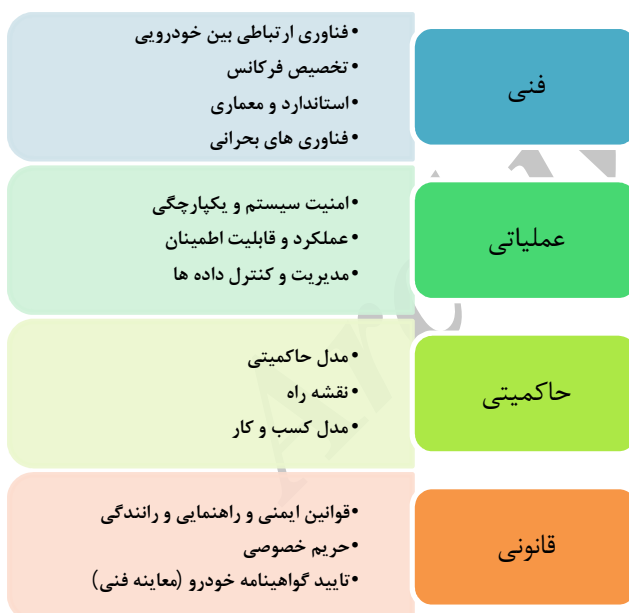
فنی

• فناوری ارتباطی بین خودرویی
• تخصیص فرکانس
• استاندارد و معماری
• فناوری های بحرانی

عملیاتی

• امنیت سیستم و یکپارچگی
• عملکرد و قابلیت اطمینان
• مدیریت و کنترل داده ها

حاکمیتی

• مدل حاکمیتی
• نقشه راه
• مدل کسب و کار

قانونی

• قوانین ایمنی و راهنمایی و رانندگی
• حریم خصوصی
• تایید گواهینامه خودرو (معاینه فنی)